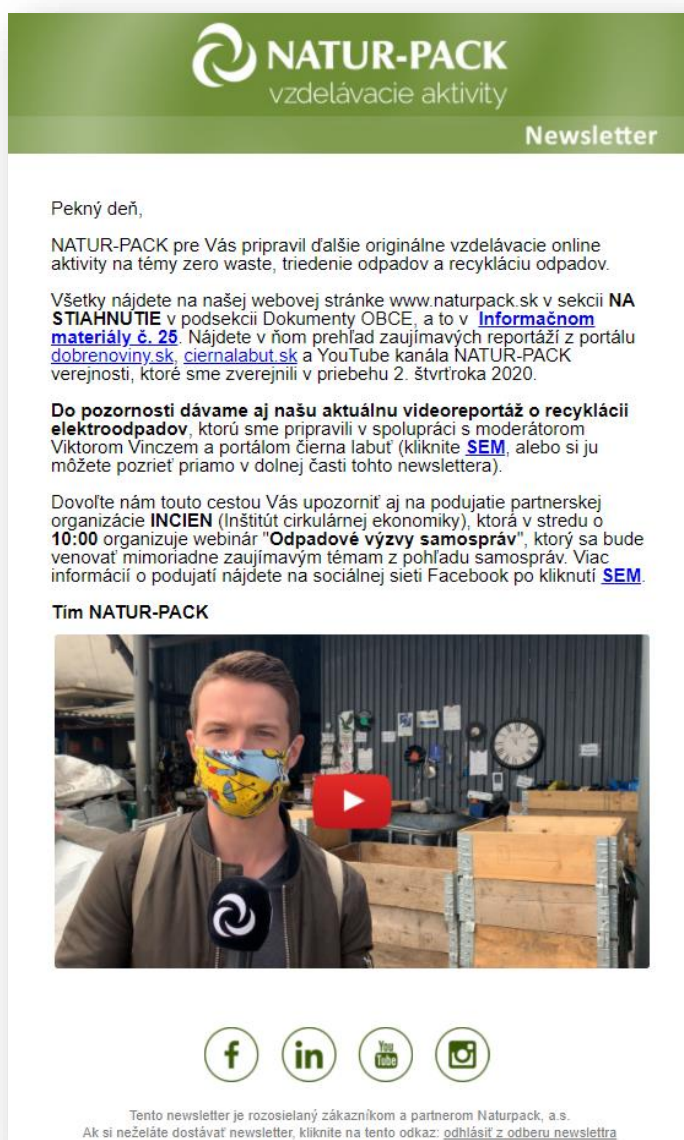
NATUR-PACK
vzdelávacie aktivity

Newsletter

Pekný deň,

NATUR-PACK pre Vás pripravil ďalšie originálne vzdelávacie online aktivity na témy zero waste, triedenie odpadov a recykláciu odpadov.

Všetky nájdete na našej webovej stránke www.naturpack.sk v sekcii NA STIAHNUTIE v podsekcii Dokumenty OBCE, a to v Informačnom materiály č. 25. Nájdete v ňom prehľad zaujímavých reportáží z portálu dobrenoviny.sk, ciernalabut.sk a YouTube kanála NATUR-PACK verejnosti, ktoré sme zverejnili v priebehu 2. štvrťroka 2020.

Do pozornosti dávame aj našu aktuálnu videoreportáž o recyklácii elektroodpadov, ktorú sme pripravili v spolupráci s moderátorom Viktorom Vinczem a portálom čierna labuť (kliknite SEM, alebo si ju môžete pozrieť priamo v dolnej časti tohto newslettera).

Dovoľte nám touto cestou Vás upozorniť aj na podujatie partnerskej organizácie INCIEN (Inštitút cirkulárnej ekonomiky), ktorá v stredu o 10:00 organizuje webinár "Odpadové výzvy samospráv", ktorý sa bude venovať mimoriadne zaujímavým témam z pohľadu samospráv. Viac informácií o podujatí nájdete na sociálnej sieti Facebook po kliknutí SEM.

Tím NATUR-PACK

f in You Tube

Tento newsletter je rozosielaný zákazníkom a partnerom Naturpack, a.s.
Ak si neželáte dostávať newsletter, kliknite na tento odkaz: odhlásiť z odberu newslettra